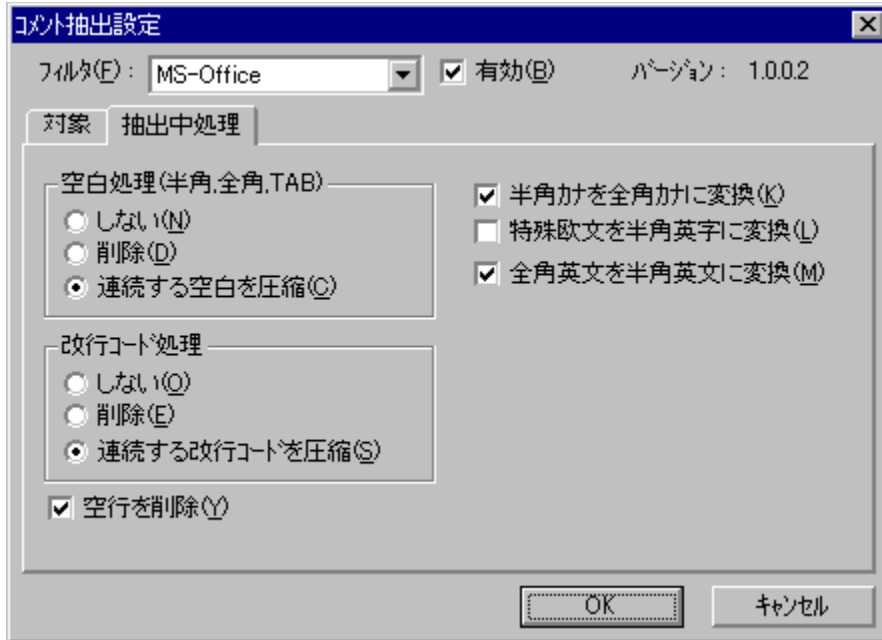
コメント抽出設定

フィルタ(F)： MS-Office
有効(B)
バージョン： 1.0.0.2

対象
抽出中処理

空白処理(半角,全角,TAB)
しない(N)
削除(D)
連続する空白を圧縮(C)

改行コード処理
しない(O)
削除(E)
連続する改行コードを圧縮(S)

空行を削除(Y)

半角カナを全角カナに変換(K)
特殊欧文を半角英字に変換(L)
全角英文を半角英文に変換(M)

OK
キャンセル